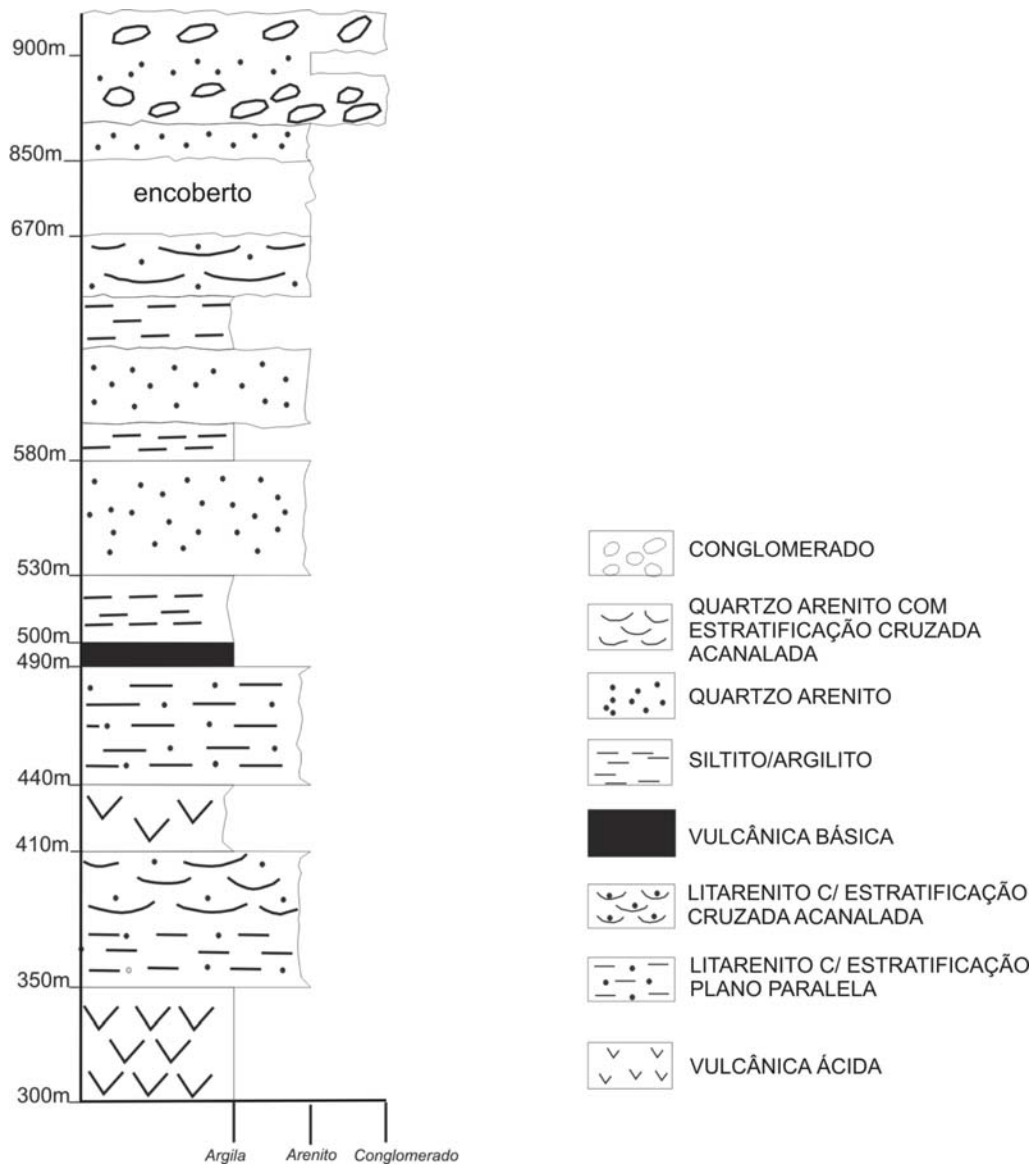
900m
850m
encoberto
670m
580m
530m
500m
490m
440m
410m
350m
300m

Argila
Arenito
Conglomerado

CONGLOMERADO
QUARTZO ARENITO COM ESTRATIFICAÇÃO CRUZADA ACANALADA
QUARTZO ARENITO
SILTITO/ARGILITO
VULCÂNICA BÁSICA
LITARENITO C/ ESTRATIFICAÇÃO CRUZADA ACANALADA
LITARENITO C/ ESTRATIFICAÇÃO PLANO PARALELA
VULCÂNICA ÁCIDA